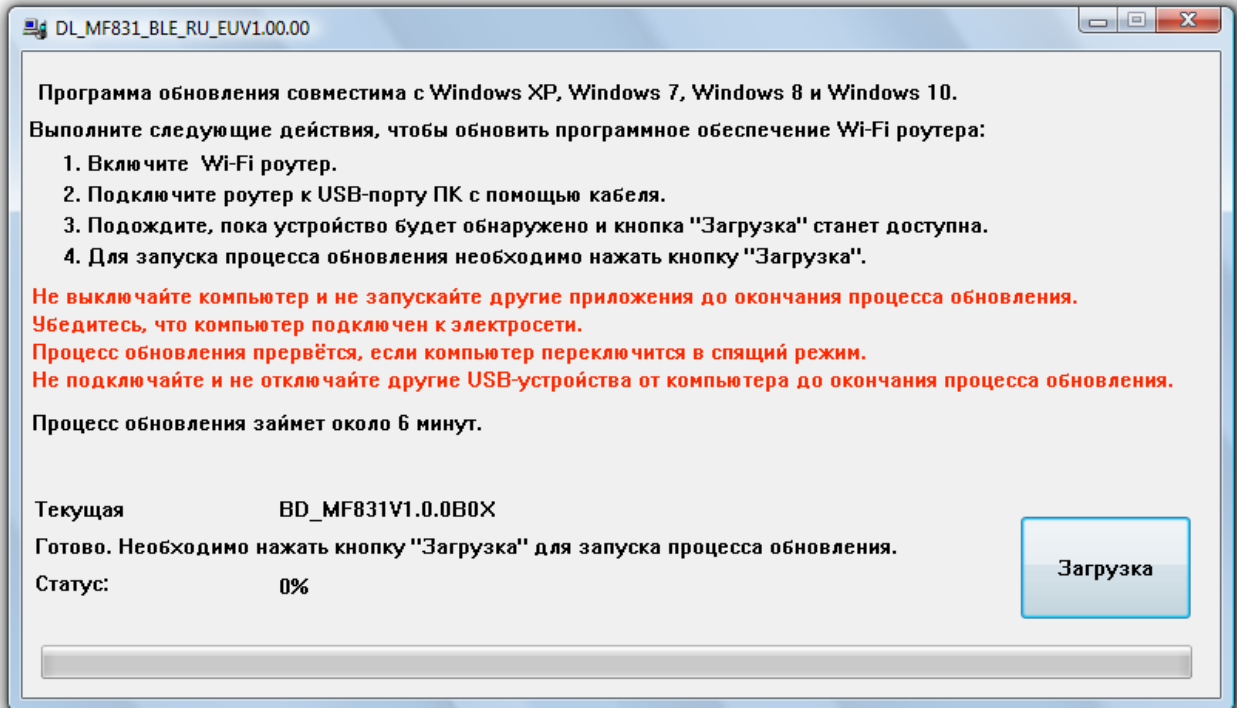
DL_MF831_BLE_RU_EUV1.00.00

Программа обновления совместима с Windows XP, Windows 7, Windows 8 и Windows 10.

Выполните следующие действия, чтобы обновить программное обеспечение Wi-Fi роутера:

1. Включите Wi-Fi роутер.

2. Подключите роутер к USB-порту ПК с помощью кабеля.

3. Подождите, пока устройство будет обнаружено и кнопка "Загрузка" станет доступна.

4. Для запуска процесса обновления необходимо нажать кнопку "Загрузка".

Не выключайте компьютер и не запускайте другие приложения до окончания процесса обновления.
Убедитесь, что компьютер подключен к электросети.
Процесс обновления прервётся, если компьютер переключится в спящий режим.
Не подключайте и не отключайте другие USB-устройства от компьютера до окончания процесса обновления.

Процесс обновления займет около 6 минут.

Текущая BD_MF831V1.0.0B0X

Готово. Необходимо нажать кнопку "Загрузка" для запуска процесса обновления.

Статус: 0%

Загрузка